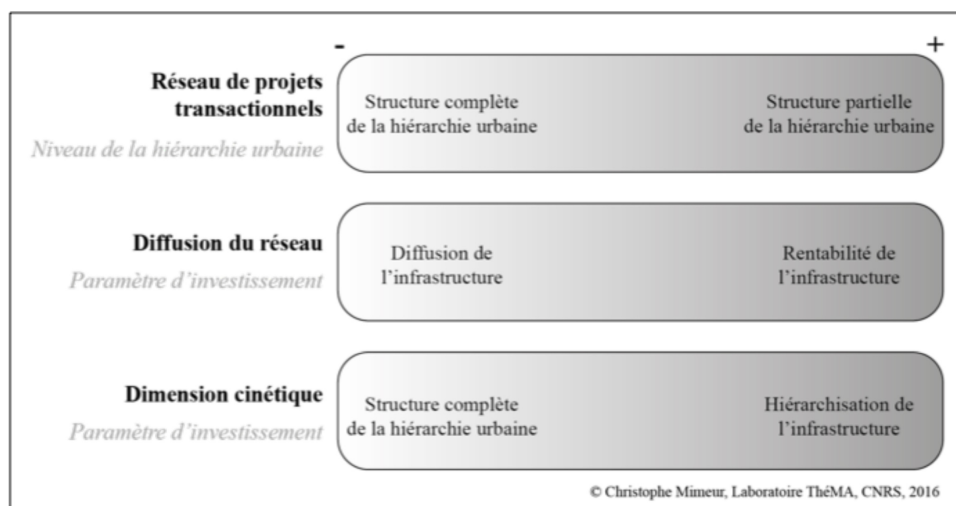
-

+

**Réseau de projets transactionnels**
*Niveau de la hiérarchie urbaine*

Structure complète de la hiérarchie urbaine

Structure partielle de la hiérarchie urbaine

**Diffusion du réseau**
*Paramètre d'investissement*

Diffusion de l'infrastructure

Rentabilité de l'infrastructure

**Dimension cinétique**
*Paramètre d'investissement*

Structure complète de la hiérarchie urbaine

Hiérarchisation de l'infrastructure

© Christophe Mimeur, Laboratoire ThéMA, CNRS, 2016